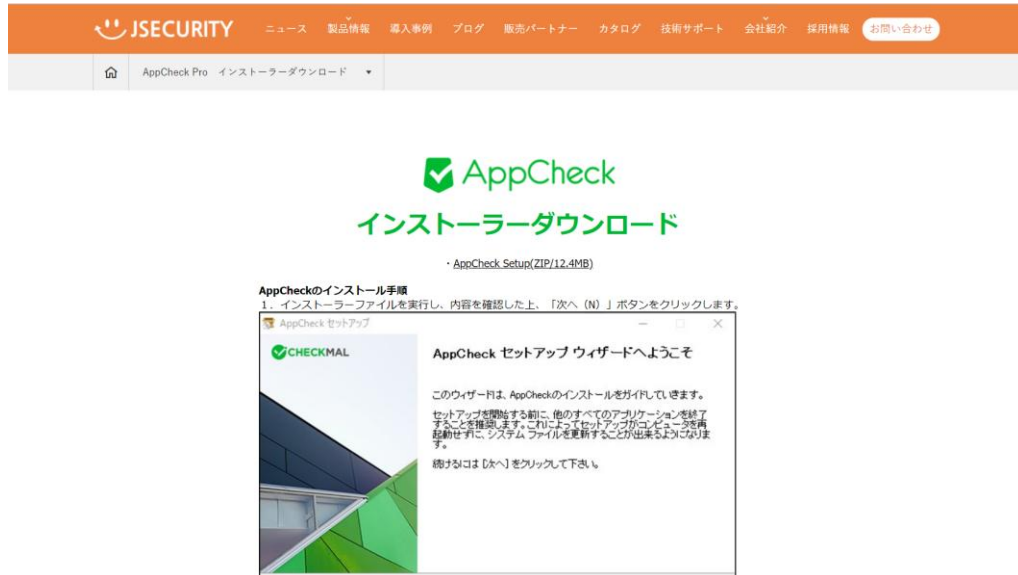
JSECURITY ニュース 製品情報 導入事例 ブログ 販売パートナー カタログ 技術サポート 会社紹介 採用情報 お問い合わせ

AppCheck Pro インストーラーダウンロード ▾

AppCheck

インストーラーダウンロード

・AppCheck Setup(ZIP/12.4MB)

AppCheckのインストール手順
1．インストーラーファイルを実行し、内容を確認した上、「次へ（N）」ボタンをクリックします。

AppCheck セットアップ

CHECKMAL

AppCheck セットアップ ウィザードへようこそ

このウィザードは、AppCheckのインストールをガイドしていきます。

セットアップを開始する前に、他のすべてのアプリケーションを終了することを推奨します。これによってセットアップがコンピュータを再起動せずに、システム ファイルを更新することが出来るようになります。

続けるには [次へ] をクリックして下さい。